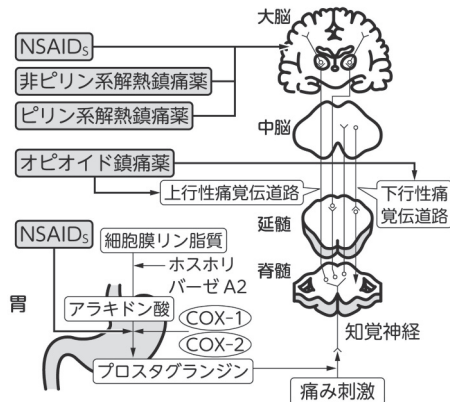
NSAIDs
非ピリン系解熱鎮痛薬
ピリン系解熱鎮痛薬
大脳
中脳
オピオイド鎮痛薬
上行性痛覚伝道路
下行性痛覚伝道路
延髄
脊髄
NSAIDs
細胞膜リン脂質
ホスホリパーゼ A2
胃
アラキドン酸
COX-1
COX-2
知覚神経
プロスタグランジン
痛み刺激